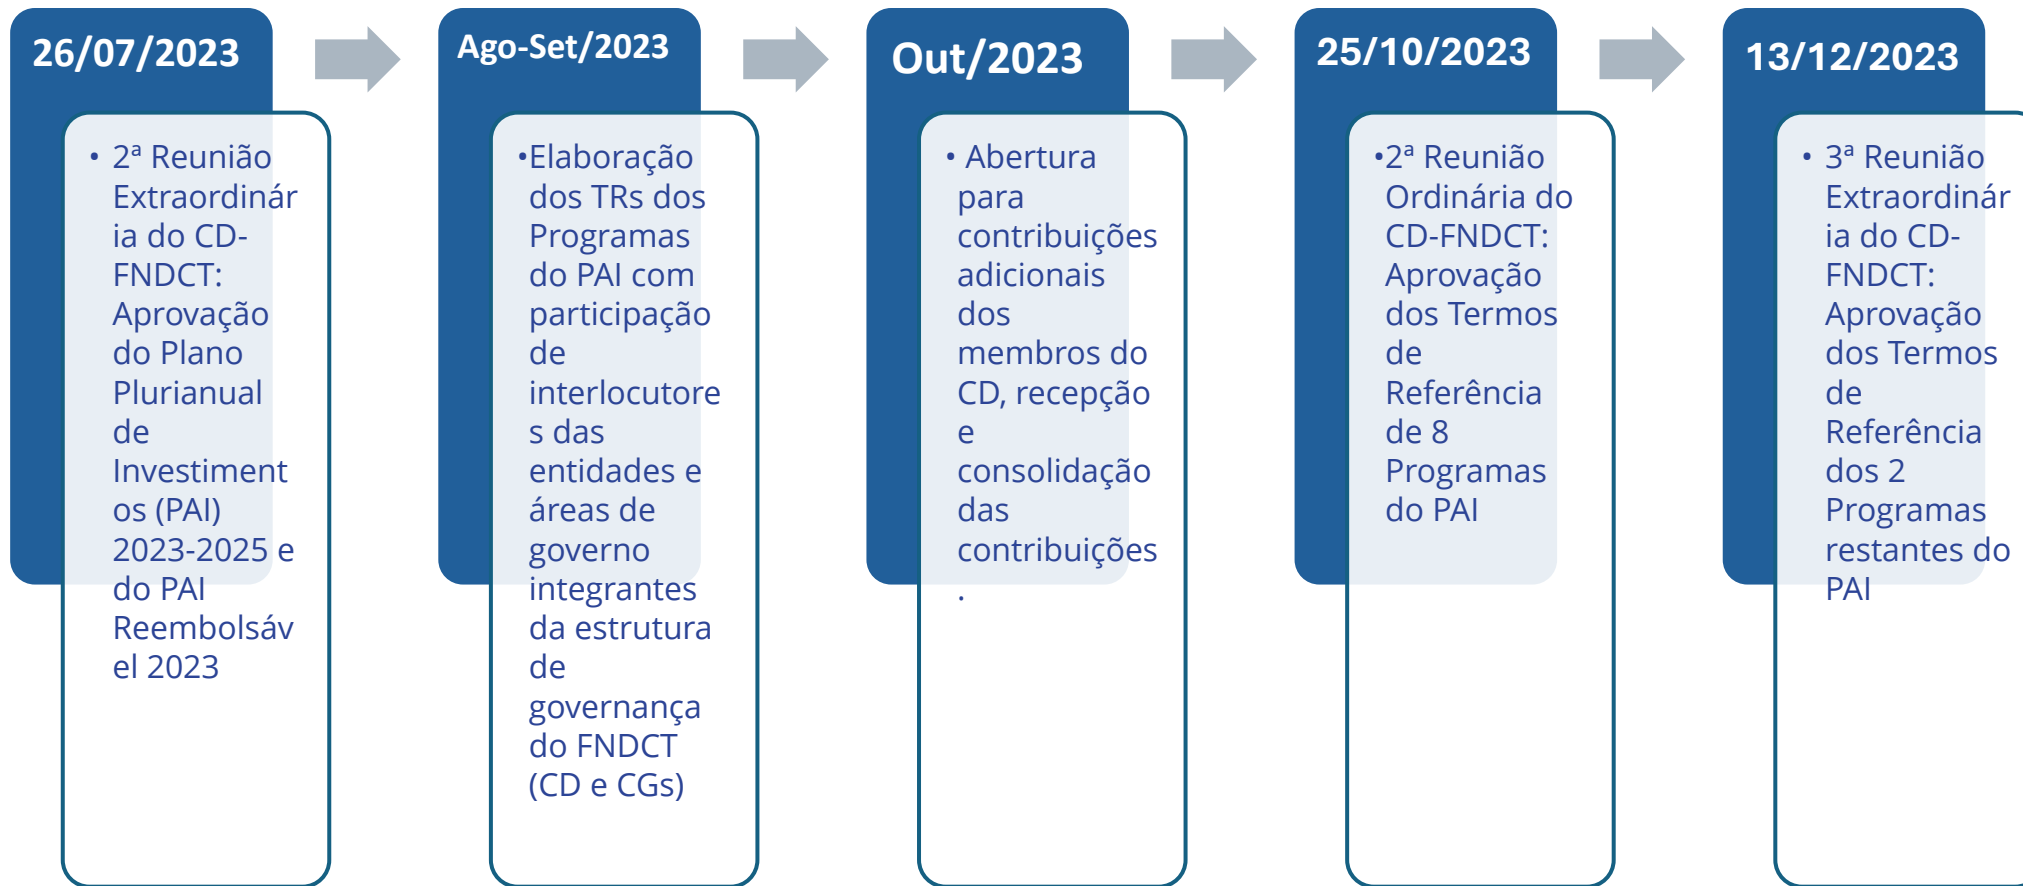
26/07/2023

• 2ª Reunião Extraordinária do CD-FNDCT: Aprovação do Plano Plurianual de Investimentos (PAI) 2023-2025 e do PAI Reembolsável 2023

Ago-Set/2023

•Elaboração dos TRs dos Programas do PAI com participação de interlocutores das entidades e áreas de governo integrantes da estrutura de governança do FNDCT (CD e CGs)

Out/2023

• Abertura para contribuições adicionais dos membros do CD, recepção e consolidação das contribuições.

25/10/2023

•2ª Reunião Ordinária do CD-FNDCT: Aprovação dos Termos de Referência de 8 Programas do PAI

13/12/2023

• 3ª Reunião Extraordinária do CD-FNDCT: Aprovação dos Termos de Referência dos 2 Programas restantes do PAI